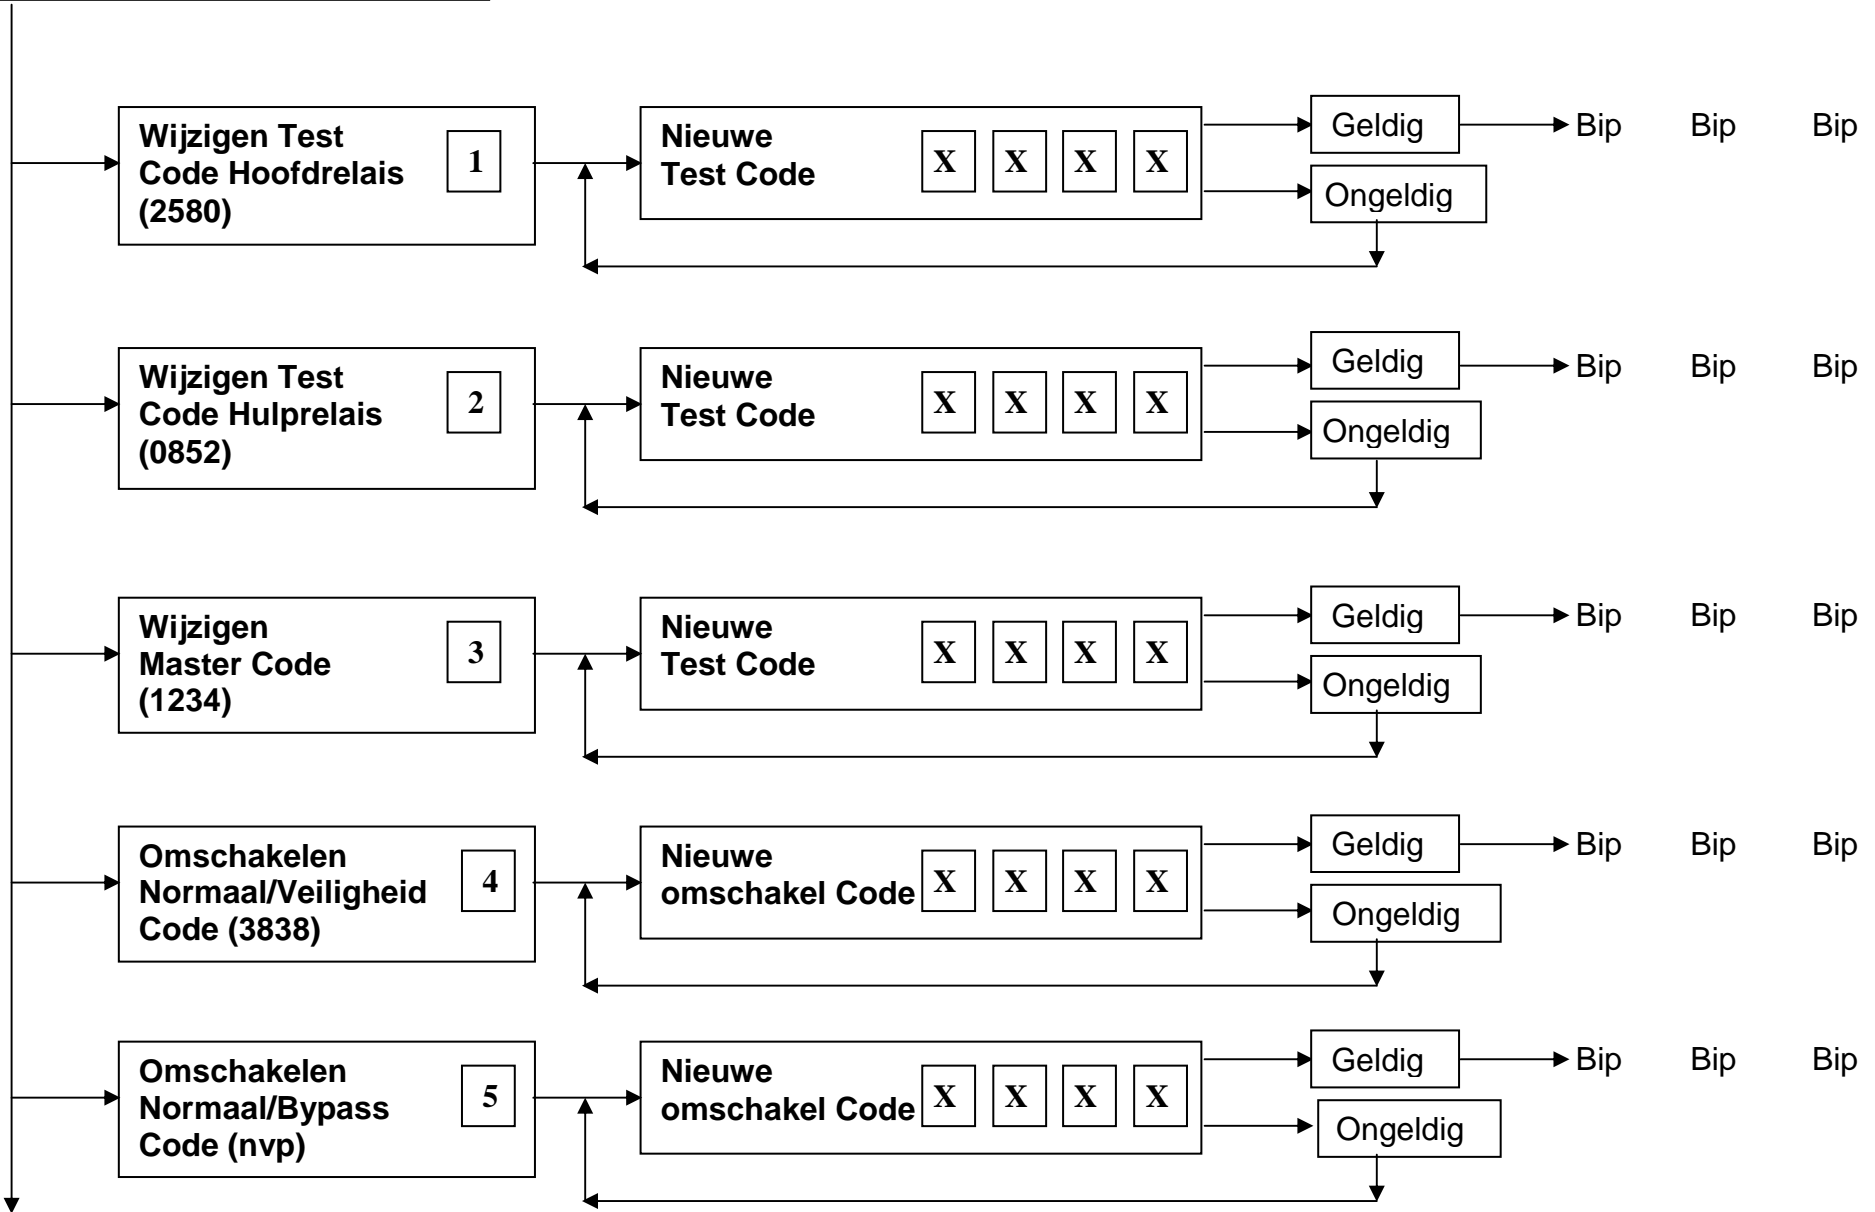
Wijzigen Test Code Hoofdrelais (2580)

1

Nieuwe Test Code

X X X X

Geldig

Bip Bip Bip

Ongeldig

Wijzigen Test Code Hulprelais (0852)

2

Nieuwe Test Code

X X X X

Geldig

Bip Bip Bip

Ongeldig

Wijzigen Master Code (1234)

3

Nieuwe Test Code

X X X X

Geldig

Bip Bip Bip

Ongeldig

Omschakelen Normaal/Veiligheid Code (3838)

4

Nieuwe omschakel Code

X X X X

Geldig

Bip Bip Bip

Ongeldig

Omschakelen Normaal/Bypass Code (nvp)

5

Nieuwe omschakel Code

X X X X

Geldig

Bip Bip Bip

Ongeldig